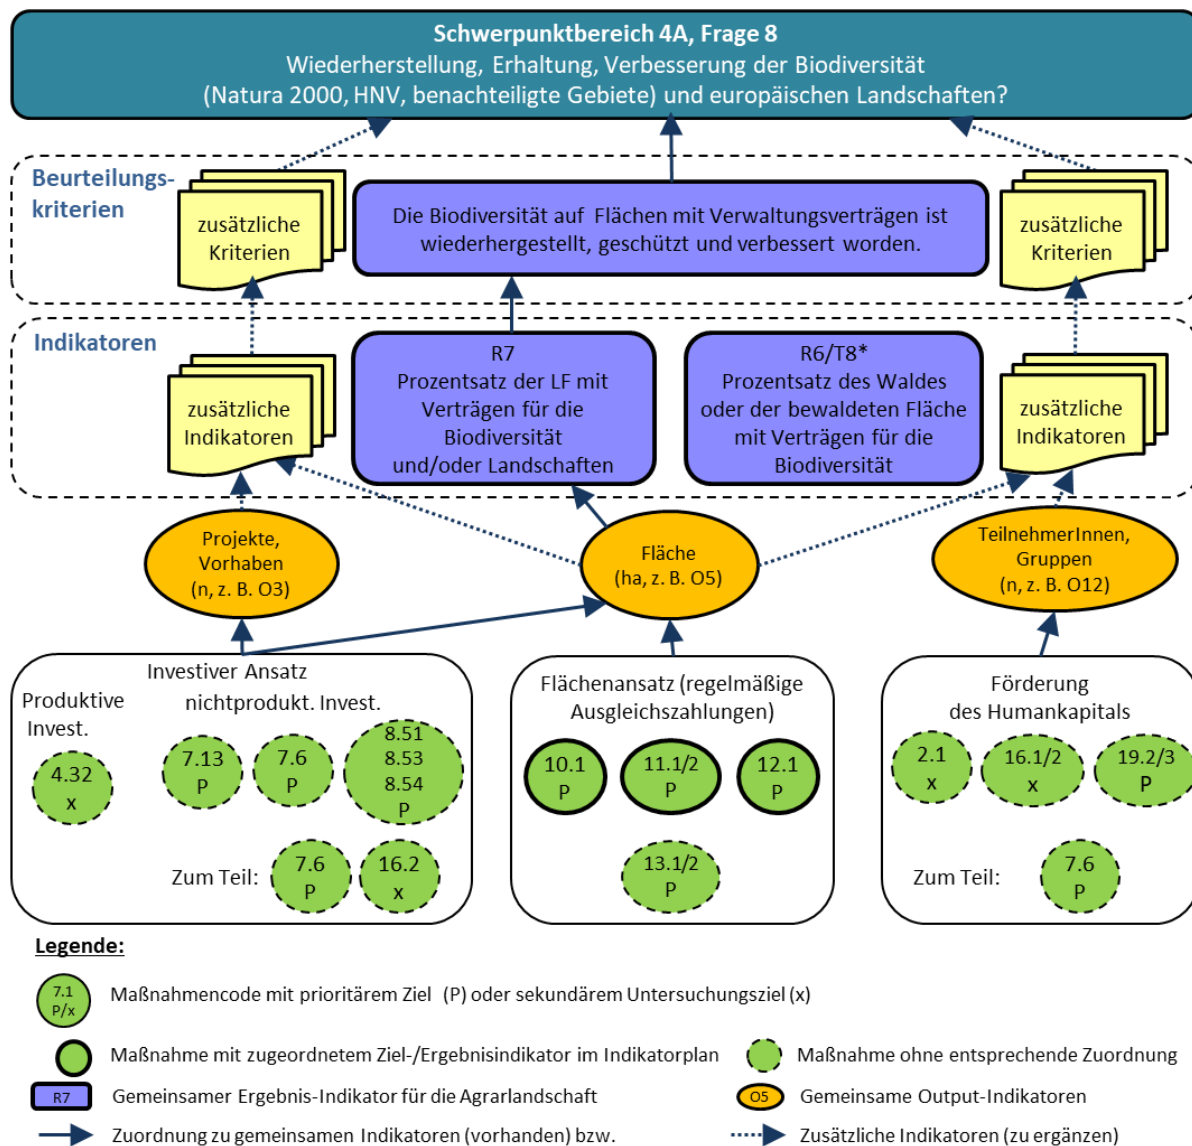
Schwerpunktbereich 4A, Frage 8
Wiederherstellung, Erhaltung, Verbesserung der Biodiversität (Natura 2000, HNV, benachteiligte Gebiete) und europäischen Landschaften?

Beurteilungskriterien

zusätzliche Kriterien

Die Biodiversität auf Flächen mit Verwaltungsverträgen ist wiederhergestellt, geschützt und verbessert worden.

zusätzliche Kriterien

Indikatoren

zusätzliche Indikatoren

R7
Prozentsatz der LF mit Verträgen für die Biodiversität und/oder Landschaften

R6/T8*
Prozentsatz des Waldes oder der bewaldeten Fläche mit Verträgen für die Biodiversität

zusätzliche Indikatoren

Projekte, Vorhaben (n, z. B. O3)

Fläche (ha, z. B. O5)

TeilnehmerInnen, Gruppen (n, z. B. O12)

Investiver Ansatz

Produktive Invest.

nichtprodukt. Invest.

4.32 x

7.13 P

7.6 P

8.51 8.53 8.54 P

Zum Teil:

7.6 P

16.2 x

Flächenansatz (regelmäßige Ausgleichszahlungen)

10.1 P

11.1/2 P

12.1 P

13.1/2 P

Förderung des Humankapitals

2.1 x

16.1/2 x

19.2/3 P

Zum Teil:

7.6 P

Legende:

7.1 P/x Maßnahmencode mit prioritärem Ziel (P) oder sekundärem Untersuchungsziel (x)

Maßnahme mit zugeordnetem Ziel-/Ergebnisindikator im Indikatorplan

Maßnahme ohne entsprechende Zuordnung

R7 Gemeinsamer Ergebnis-Indikator für die Agrarlandschaft

O5 Gemeinsame Output-Indikatoren

Zuordnung zu gemeinsamen Indikatoren (vorhanden) bzw.

Zusätzliche Indikatoren (zu ergänzen)